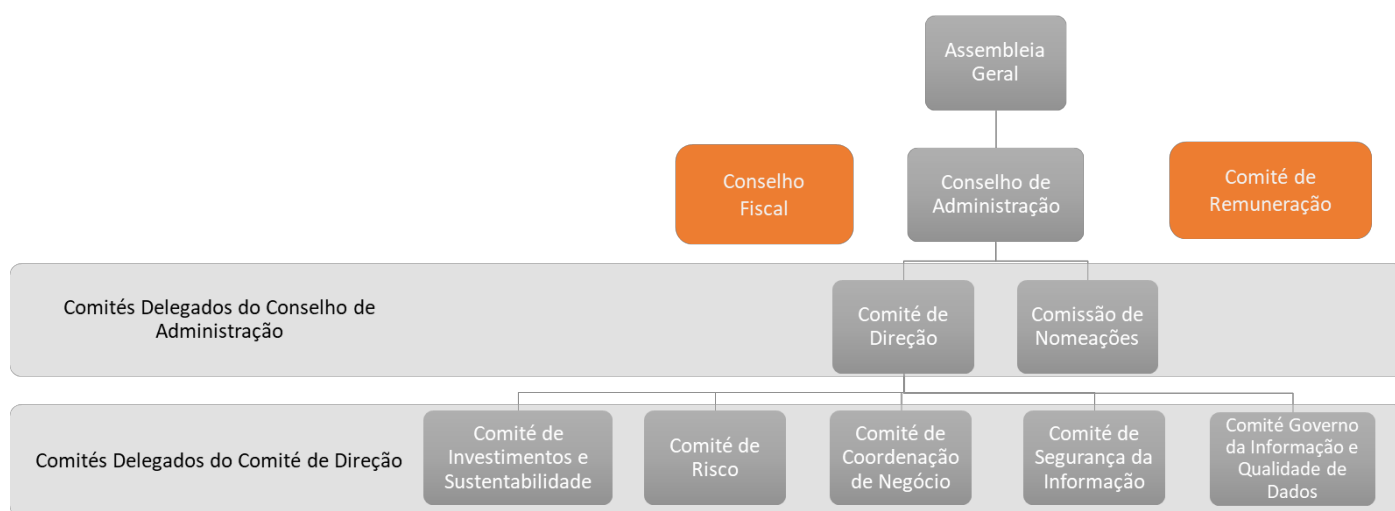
Assembleia Geral

Conselho Fiscal

Conselho de Administração

Comité de Remuneração

Comités Delegados do Conselho de Administração

Comité de Direção

Comissão de Nomeações

Comités Delegados do Comité de Direção

Comité de Investimentos e Sustentabilidade

Comité de Risco

Comité de Coordenação de Negócio

Comité de Segurança da Informação

Comité Governo da Informação e Qualidade de Dados